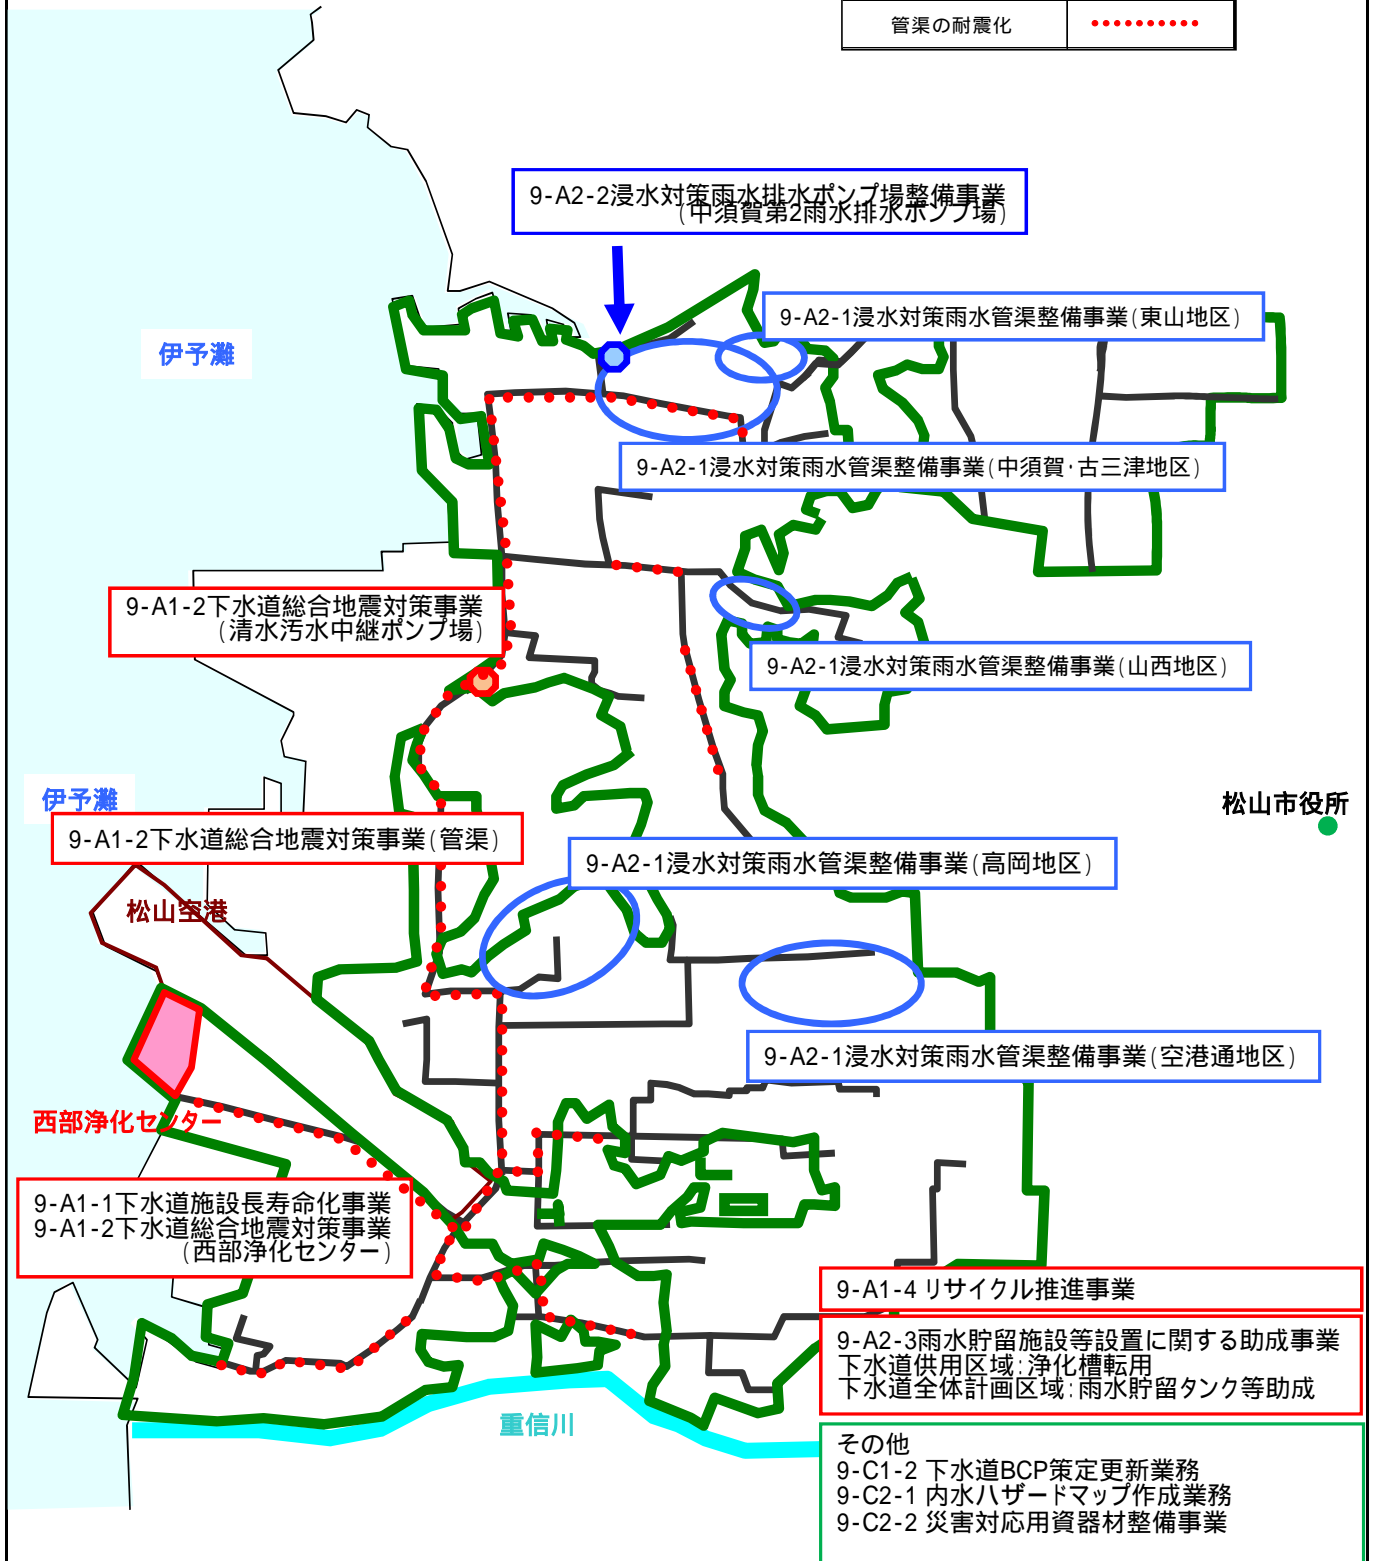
管渠の耐震化

9-A2-2浸水対策雨水排水ポンプ場整備事業
(中須賀第2雨水排水ポンプ場)

9-A2-1浸水対策雨水管渠整備事業(東山地区)

伊予灘

9-A2-1浸水対策雨水管渠整備事業(中須賀·古三津地区)

9-A1-2下水道総合地震対策事業
(清水汚水中継ポンプ場)

9-A2-1浸水対策雨水管渠整備事業(山西地区)

伊予灘

松山市役所

9-A1-2下水道総合地震対策事業(管渠)

9-A2-1浸水対策雨水管渠整備事業(高岡地区)

松山空港

9-A2-1浸水対策雨水管渠整備事業(空港通地区)

西部浄化センター

9-A1-1下水道施設長寿命化事業
9-A1-2下水道総合地震対策事業
(西部浄化センター)

9-A1-4 リサイクル推進事業

9-A2-3雨水貯留施設等設置に関する助成事業
下水道供用区域:浄化槽転用
下水道全体計画区域:雨水貯留タンク等助成

重信川

その他
9-C1-2 下水道BCP策定更新業務
9-C2-1 内水ハザードマップ作成業務
9-C2-2 災害対応用資器材整備事業